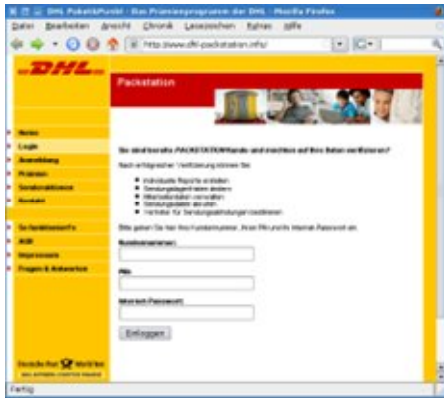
DHL PaketdPunkt - Das Prämienprogramm der DHL - Mozilla Firefox

Datei Bearbeiten Ansicht Chronik Lesezeichen Extras Hilfe

http://www.dhl-packstation.info/

DHL

Packstation

News
Login
Anmeldung
Prämien
Sendeaktionen
Kontakt

Sicherheitsinfo
AGB
Impressum
Fragen & Antworten

Sie sind bereits PACKSTATION-Kunde und möchten auf Ihre Daten zugreifen?

Nach erfolgreicher Verifizierung können Sie:

Individuelle Reporte erstellen
Sendungsbegleitdaten ändern
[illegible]
Sendungsdaten abrufen
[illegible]

Bitte geben Sie hier Ihre Kundennummer, Ihren PIN und Ihr Internet-Passwort ein.

Kundennummer:

PIN:

Internet-Passwort:

Einloggen

Deutsche Post World Net

Fertig